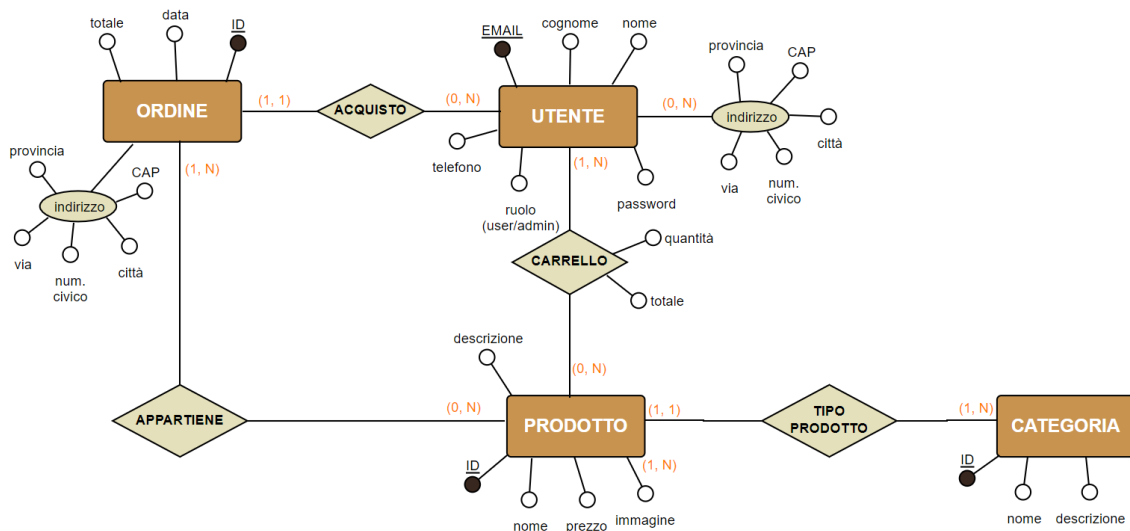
totale
data
ID
ORDINE
(1, 1)
ACQUISTO
(0, N)
EMAIL
cognome
nome
UTENTE
(0, N)
provincia
CAP
indirizzo
città
via
num. civico
telefono
ruolo (user/admin)
(1, N)
password
provincia
indirizzo
CAP
via
num. civico
città
(1, N)
CARRELLO
quantità
totale
descrizione
(0, N)
APPARTIENE
(0, N)
PRODOTTO
(1, 1)
TIPO PRODOTTO
(1, N)
CATEGORIA
ID
(1, N)
nome
prezzo
immagine
ID
nome
descrizione